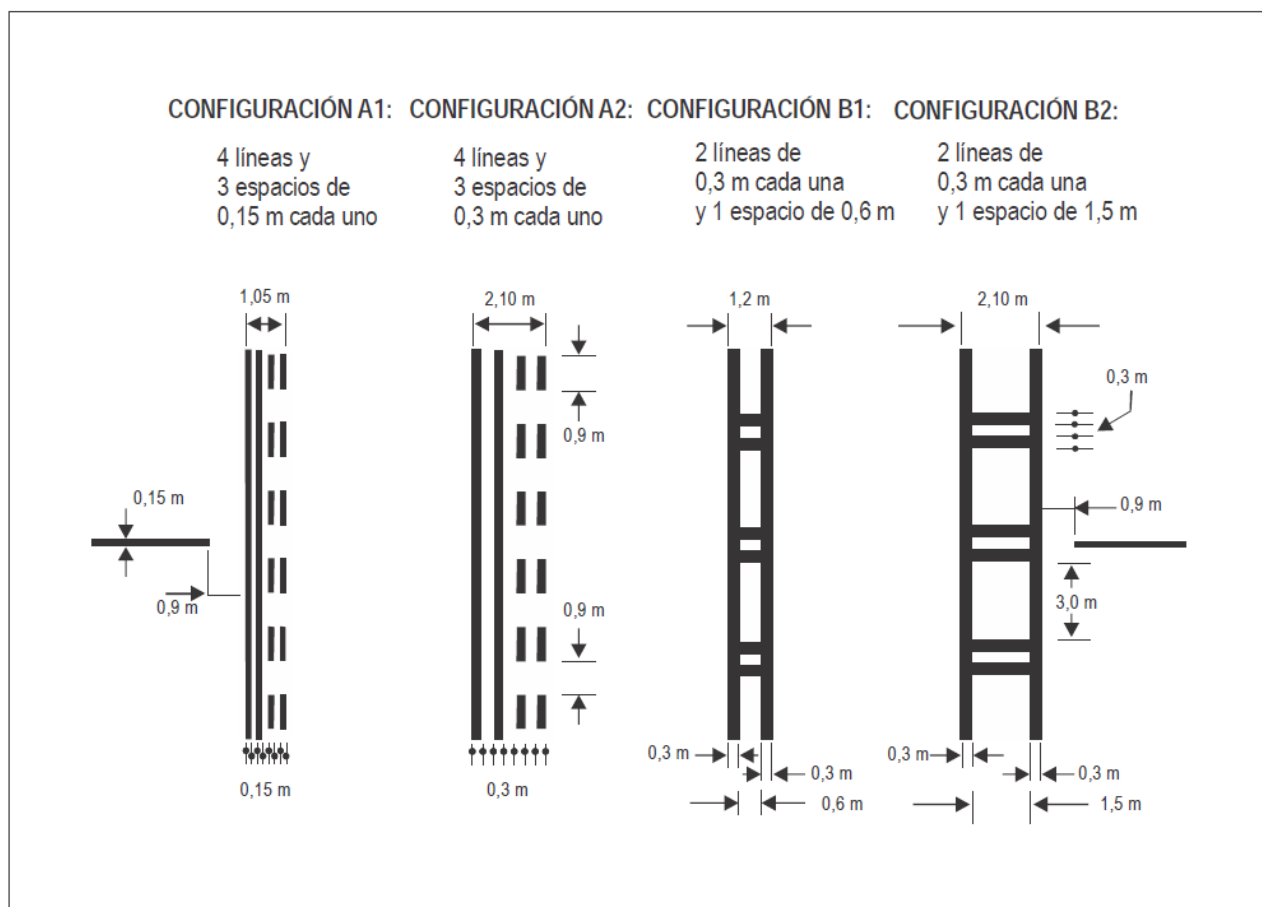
CONFIGURACIÓN A1: CONFIGURACIÓN A2: CONFIGURACIÓN B1: CONFIGURACIÓN B2:

4 líneas y 3 espacios de 0,15 m cada uno

4 líneas y 3 espacios de 0,3 m cada uno

2 líneas de 0,3 m cada una y 1 espacio de 0,6 m

2 líneas de 0,3 m cada una y 1 espacio de 1,5 m

1,05 m

0,15 m

0,9 m

0,15 m

2,10 m

0,9 m

0,9 m

0,3 m

1,2 m

0,3 m

0,3 m

0,6 m

2,10 m

0,3 m

0,9 m

3,0 m

0,3 m

0,3 m

1,5 m